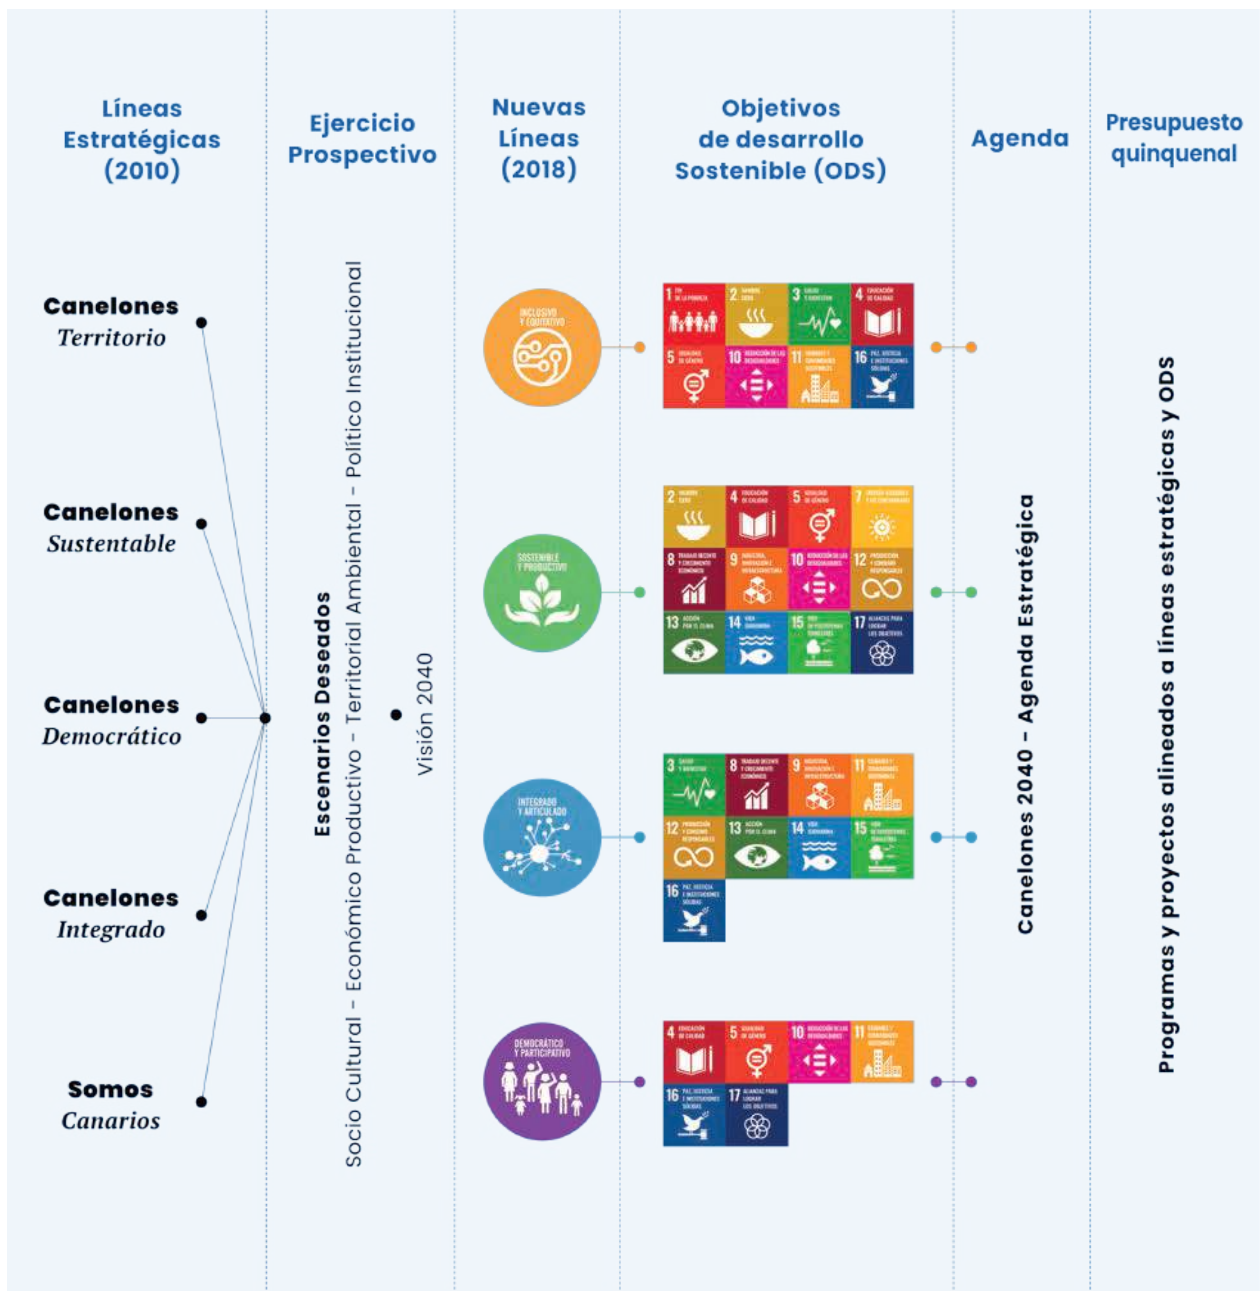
Líneas Estratégicas (2010)

Ejercicio Prospectivo

Nuevas Líneas (2018)

Objetivos de desarrollo Sostenible (ODS)

Agenda

Presupuesto quinquenal

Canelones Territorio

Canelones Sustentable

Canelones Democrático

Canelones Integrado

Somos Canarios

Escenarios Deseados

Socio Cultural – Económico Productivo – Territorial Ambiental – Político Institucional

Visión 2040

INCLUSIVO Y EQUITATIVO

1 FIN DE LA POBREZA
2 HAMBRE CERO
3 SALUD Y BIENESTAR
4 EDUCACIÓN DE CALIDAD
5 IGUALDAD DE GÉNERO
10 REDUCCIÓN DE LAS DESIGUALDADES
11 CIUDADES Y COMUNIDADES SOSTENIBLES
16 PAZ, JUSTICIA E INSTITUCIONES SÓLIDAS

SOSTENIBLE Y PRODUCTIVO

2 HAMBRE CERO
4 EDUCACIÓN DE CALIDAD
5 IGUALDAD DE GÉNERO
7 ENERGÍA ASEQUIBLE Y NO CONTAMINANTE
8 TRABAJO DECENTE Y CRECIMIENTO ECONÓMICO
9 INDUSTRIA, INNOVACIÓN E INFRAESTRUCTURA
10 REDUCCIÓN DE LAS DESIGUALDADES
12 PRODUCCIÓN Y CONSUMO RESPONSABLES
13 ACCIÓN POR EL CLIMA
14 VIDA SUBMARINA
15 VIDA DE ECOSISTEMAS TERRESTRES
17 ALIANZAS PARA LOGRAR LOS OBJETIVOS

INTEGRADO Y ARTICULADO

3 SALUD Y BIENESTAR
8 TRABAJO DECENTE Y CRECIMIENTO ECONÓMICO
9 INDUSTRIA, INNOVACIÓN E INFRAESTRUCTURA
11 CIUDADES Y COMUNIDADES SOSTENIBLES
12 PRODUCCIÓN Y CONSUMO RESPONSABLES
13 ACCIÓN POR EL CLIMA
14 VIDA SUBMARINA
15 VIDA DE ECOSISTEMAS TERRESTRES
16 PAZ, JUSTICIA E INSTITUCIONES SÓLIDAS

DEMOCRÁTICO Y PARTICIPATIVO

4 EDUCACIÓN DE CALIDAD
5 IGUALDAD DE GÉNERO
10 REDUCCIÓN DE LAS DESIGUALDADES
11 CIUDADES Y COMUNIDADES SOSTENIBLES
16 PAZ, JUSTICIA E INSTITUCIONES SÓLIDAS
17 ALIANZAS PARA LOGRAR LOS OBJETIVOS

Canelones 2040 – Agenda Estratégica

Programas y proyectos alineados a líneas estratégicas y ODS